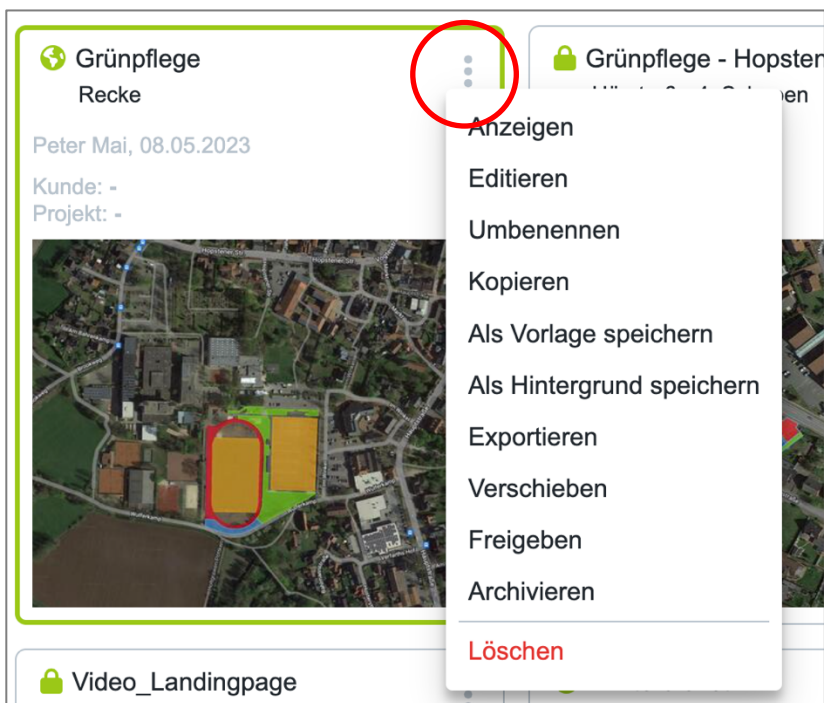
Grünpflege
Recke

Peter Mai, 08.05.2023

Kunde: -
Projekt: -

Grünpflege - Hopsten
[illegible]

Anzeigen
Editieren
Umbenennen
Kopieren
Als Vorlage speichern
Als Hintergrund speichern
Exportieren
Verschieben
Freigeben
Archivieren
Löschen

Video_Landingpage